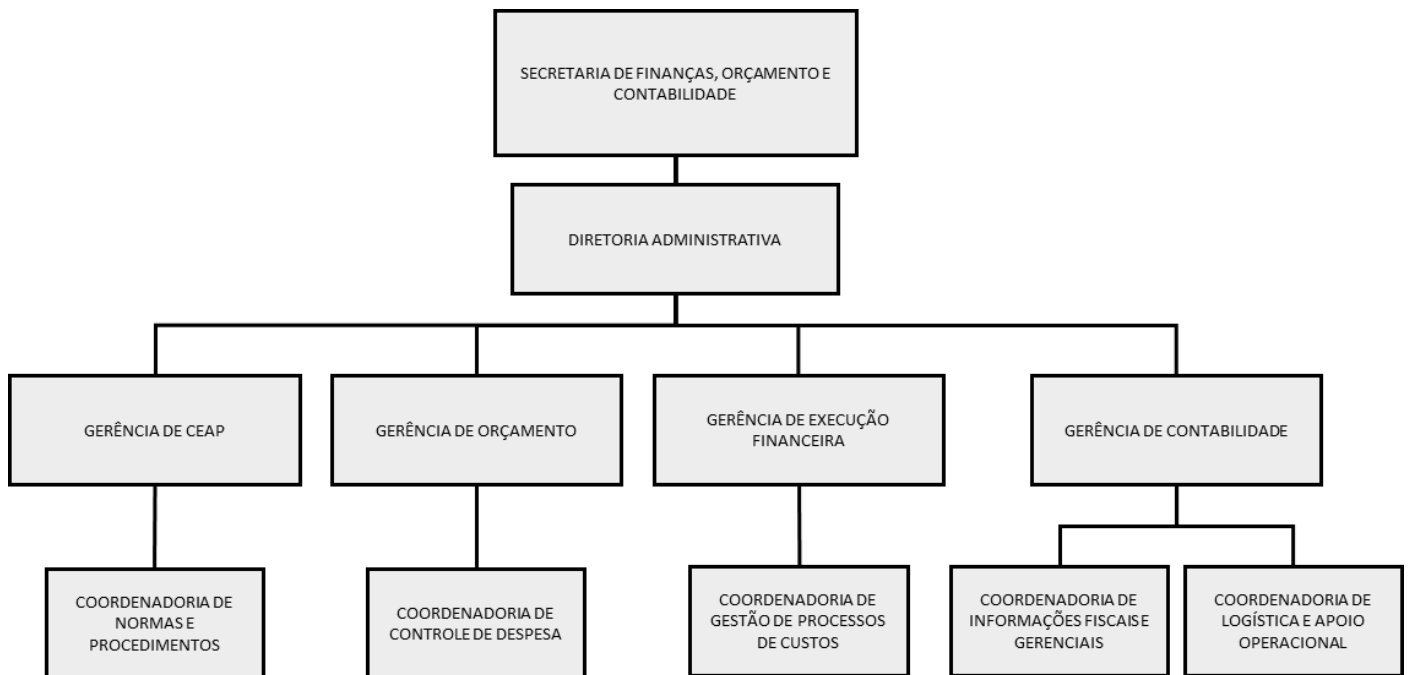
SECRETARIA DE FINANÇAS, ORÇAMENTO E CONTABILIDADE

DIRETORIA ADMINISTRATIVA

GERÊNCIA DE CEAP

GERÊNCIA DE ORÇAMENTO

GERÊNCIA DE EXECUÇÃO FINANCEIRA

GERÊNCIA DE CONTABILIDADE

COORDENADORIA DE NORMAS E PROCEDIMENTOS

COORDENADORIA DE CONTROLE DE DESPESA

COORDENADORIA DE GESTÃO DE PROCESSOS DE CUSTOS

COORDENADORIA DE INFORMAÇÕES FISCAIS E GERENCIAIS

COORDENADORIA DE LOGÍSTICA E APOIO OPERACIONAL